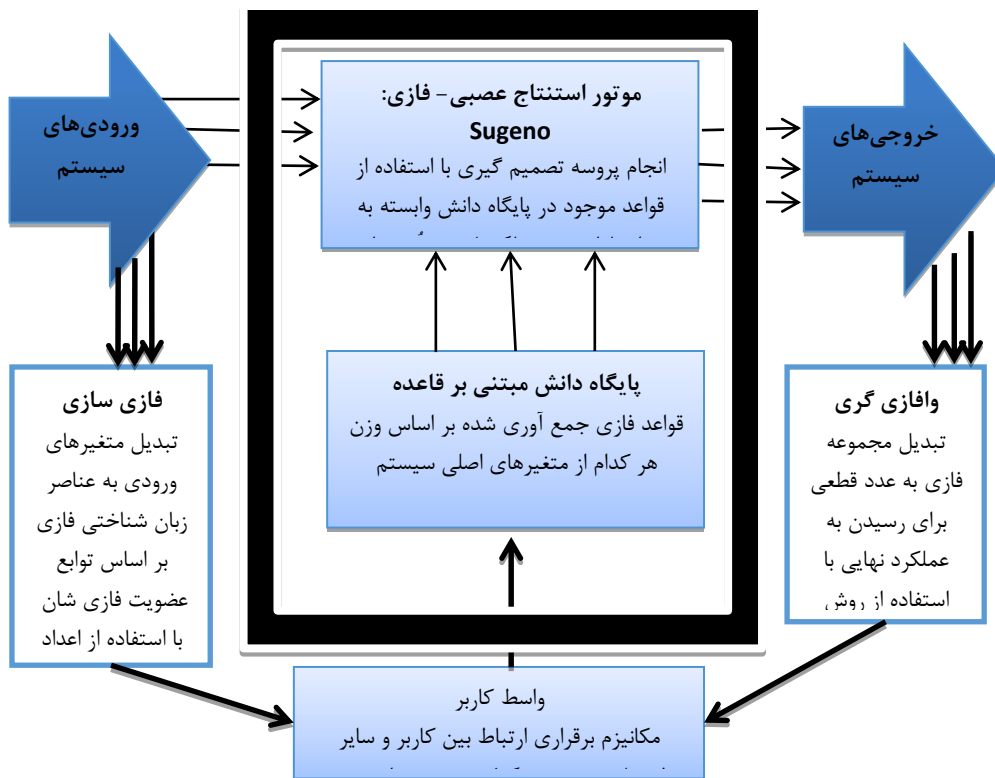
ورودی‌های سیستم

موتور استنتاج عصبی- فازی: Sugeno
انجام پروسه تصمیم گیری با استفاده از قواعد موجود در پایگاه دانش وابسته به
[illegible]

خروجی‌های سیستم

پایگاه دانش مبتنی بر قاعده
قواعد فازی جمع آوری شده بر اساس وزن هر کدام از متغیرهای اصلی سیستم

فازی سازی
تبدیل متغیرهای ورودی به عناصر زبان شناختی فازی بر اساس توابع عضویت فازی شان با استفاده از اعداد

وافازی گری
تبدیل مجموعه فازی به عدد قطعی برای رسیدن به عملکرد نهایی با استفاده از روش

واسط کاربر
مکانیزم برقراری ارتباط بین کاربر و سایر
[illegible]